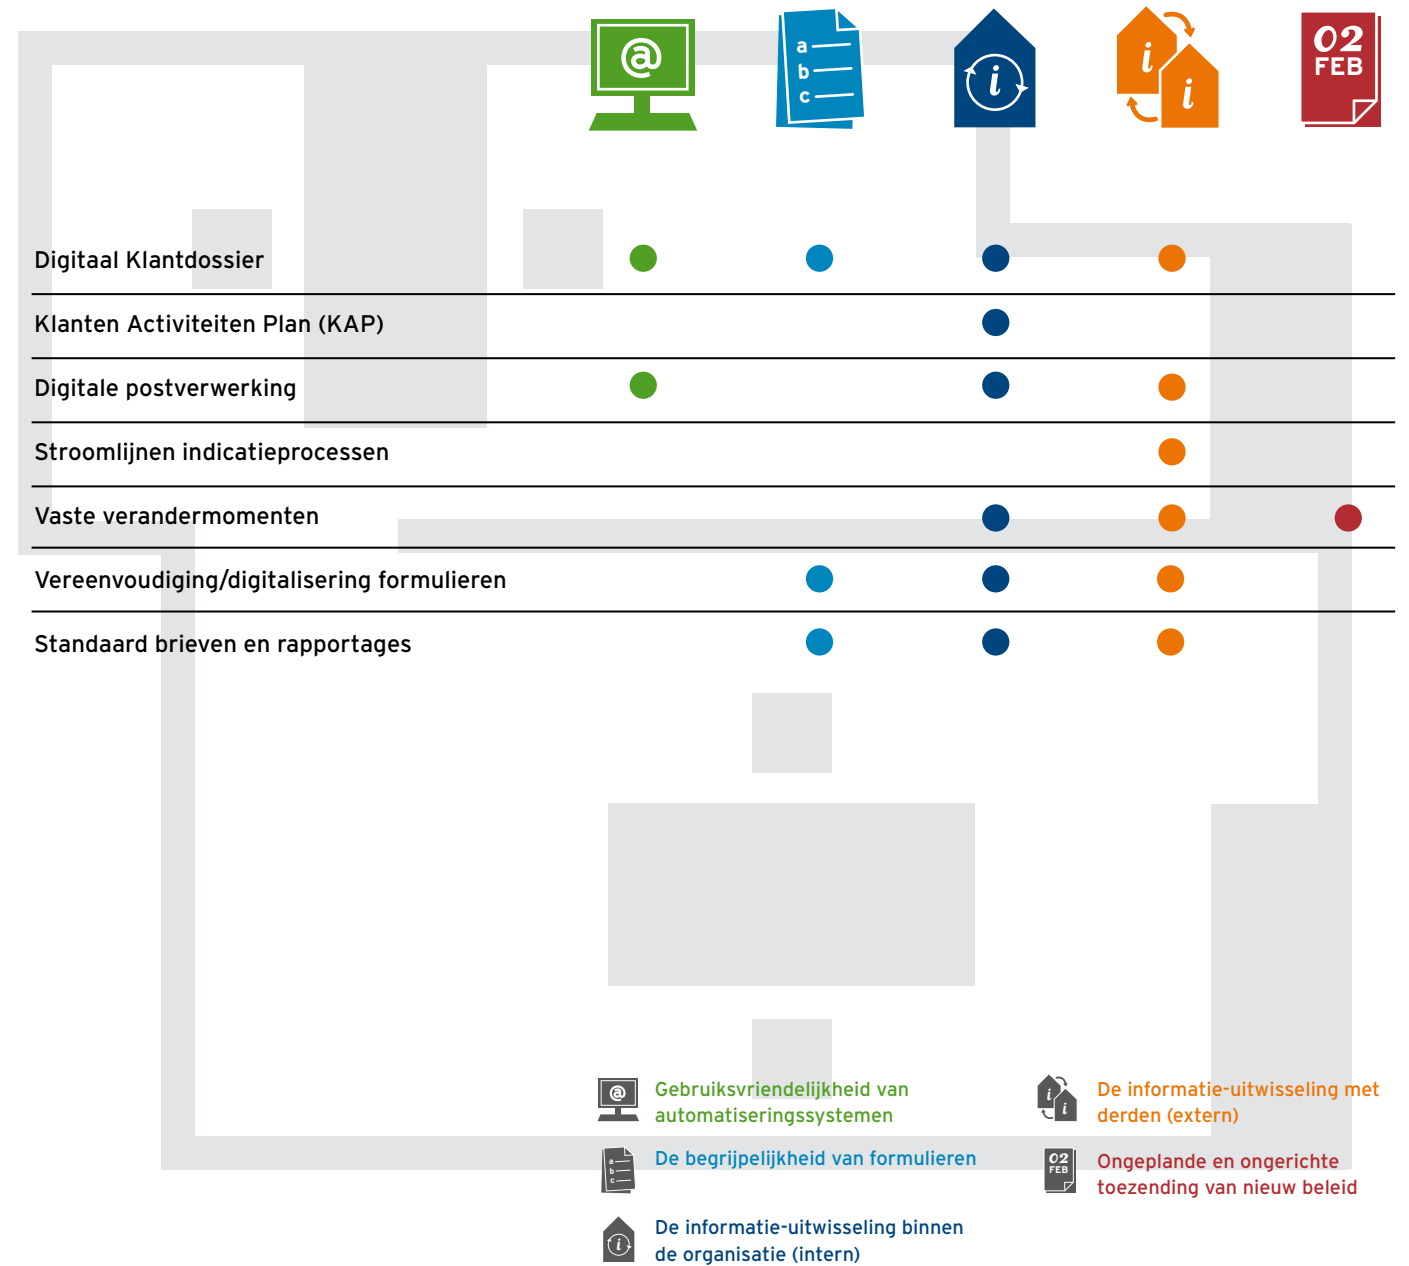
@

a
b
c

i

i
i

02
FEB

Digitaal Klantdossier
Klanten Activiteiten Plan (KAP)
Digitale postverwerking
Stroomlijnen indicatieprocessen
Vaste verandermomenten
Vereenvoudiging/digitalisering formulieren
Standaard brieven en rapportages

Gebruiksvriendelijkheid van automatiseringssystemen

De begrijpelijkheid van formulieren

De informatie-uitwisseling binnen de organisatie (intern)

De informatie-uitwisseling met derden (extern)

Ongeplande en ongerichte toezending van nieuw beleid